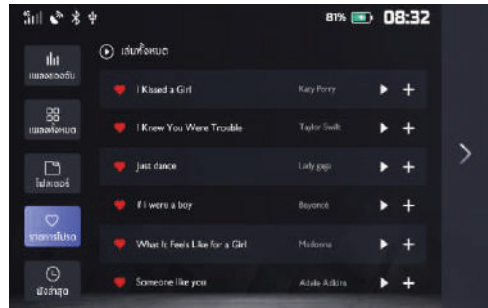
81% 08:32

เล่นทั้งหมด

เพลงยอดฮิต

เพลงทั้งหมด

โฟลเดอร์

รายการโปรด

ล่าสุด

| | | |
|---|---|---|
| I Kissed a Girl | Katy Perry | |
| I Knew You Were Trouble | Taylor Swift | |
| Just dance | Lady gaga | |
| If I were a boy | Beyonce | |
| What It Feels Like for a Girl | Madonna | |
| Someone like you | Adele Adkins | |